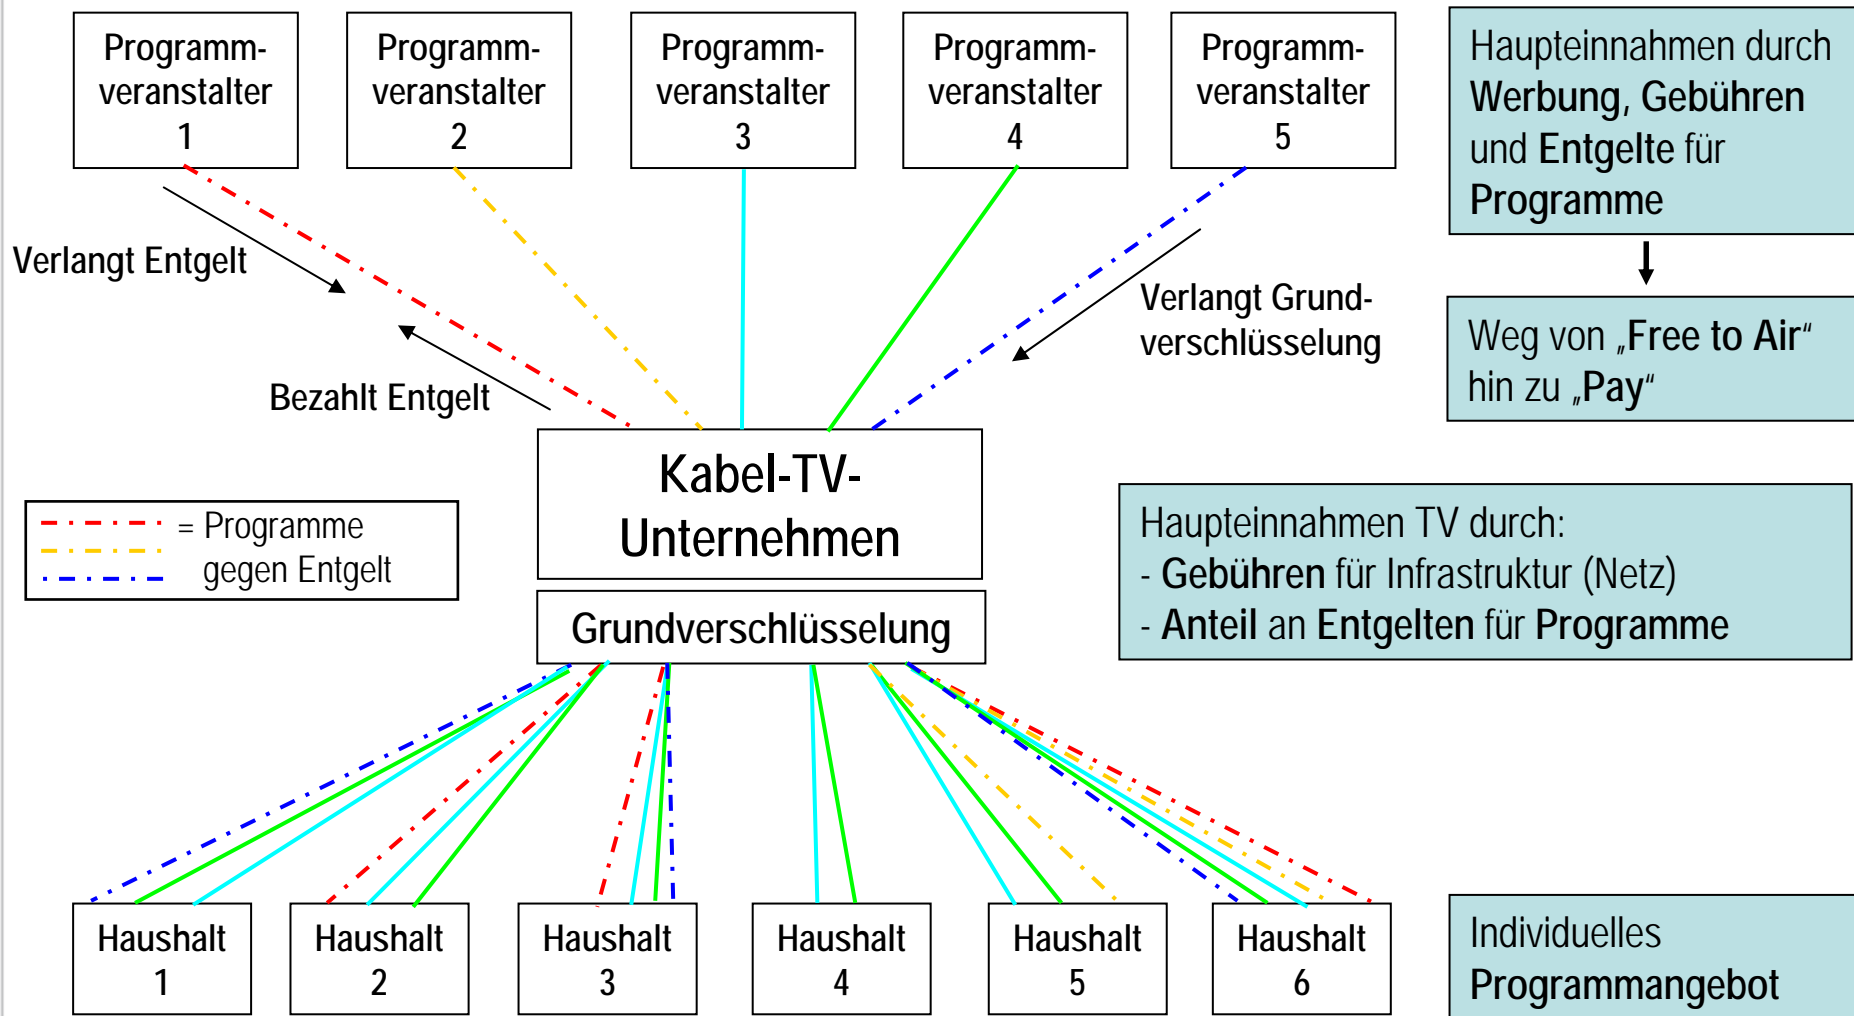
Programmveranstalter 1

Programmveranstalter 2

Programmveranstalter 3

Programmveranstalter 4

Programmveranstalter 5

Haupteinnahmen durch Werbung, Gebühren und Entgelte für Programme

Weg von „Free to Air“ hin zu „Pay“

Verlangt Entgelt

Bezahlt Entgelt

Verlangt Grundverschlüsselung

= Programme gegen Entgelt

Kabel-TV-Unternehmen

Grundverschlüsselung

Haupteinnahmen TV durch:
- Gebühren für Infrastruktur (Netz)
- Anteil an Entgelten für Programme

Haushalt 1

Haushalt 2

Haushalt 3

Haushalt 4

Haushalt 5

Haushalt 6

Individuelles Programmangebot